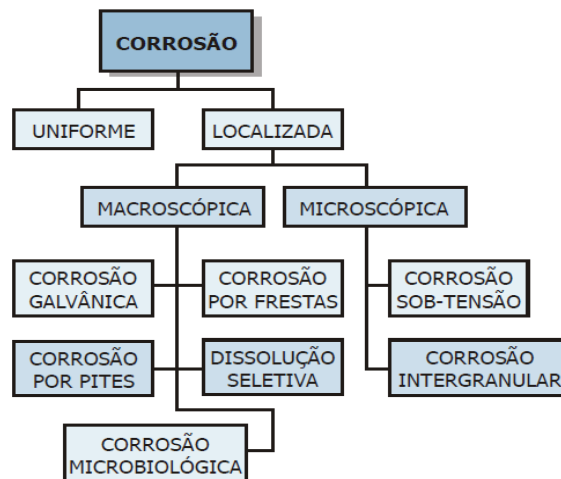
CORROSÃO

UNIFORME

LOCALIZADA

MACROSCÓPICA

MICROSCÓPICA

CORROSÃO GALVÂNICA

CORROSÃO POR FRESTAS

CORROSÃO SOB-TENSÃO

CORROSÃO POR PITES

DISSOLUÇÃO SELETIVA

CORROSÃO INTERGRANULAR

CORROSÃO MICROBIOLÓGICA